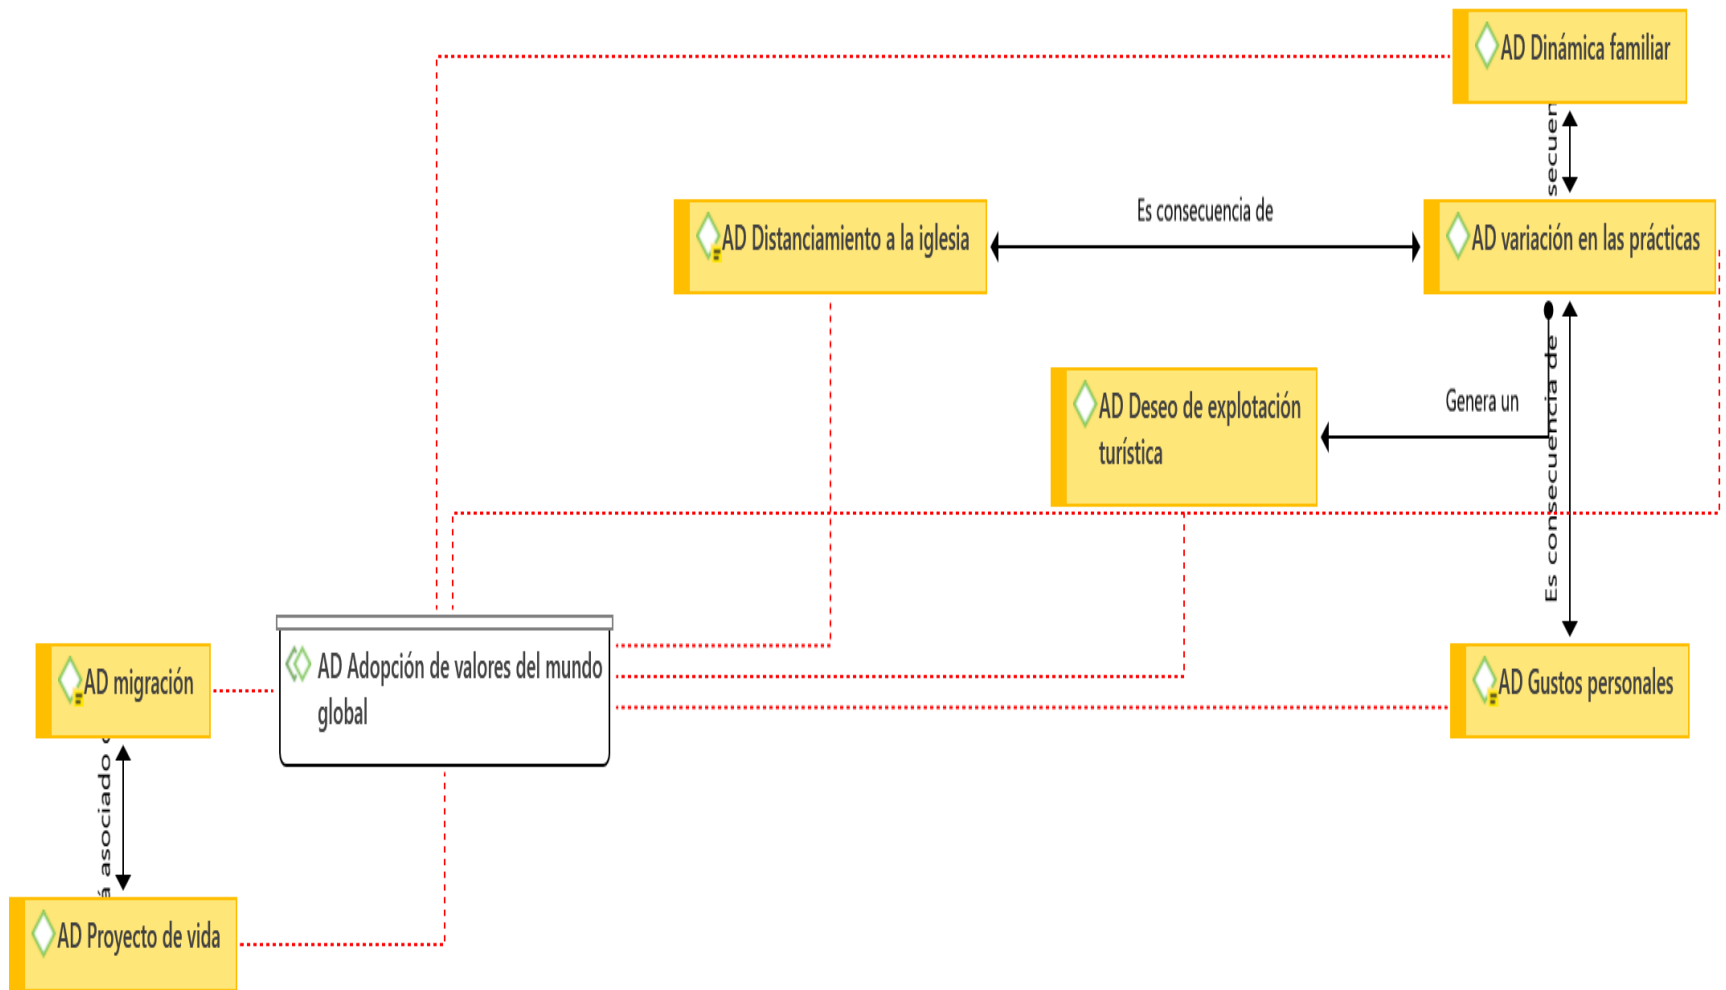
AD Dinámica familiar

secuen

AD Distanciamiento a la iglesia

Es consecuencia de

AD variación en las prácticas

AD Deseo de explotación turística

Genera un

Es consecuencia de

AD migración

AD Adopción de valores del mundo global

AD Gustos personales

á asociado

AD Proyecto de vida